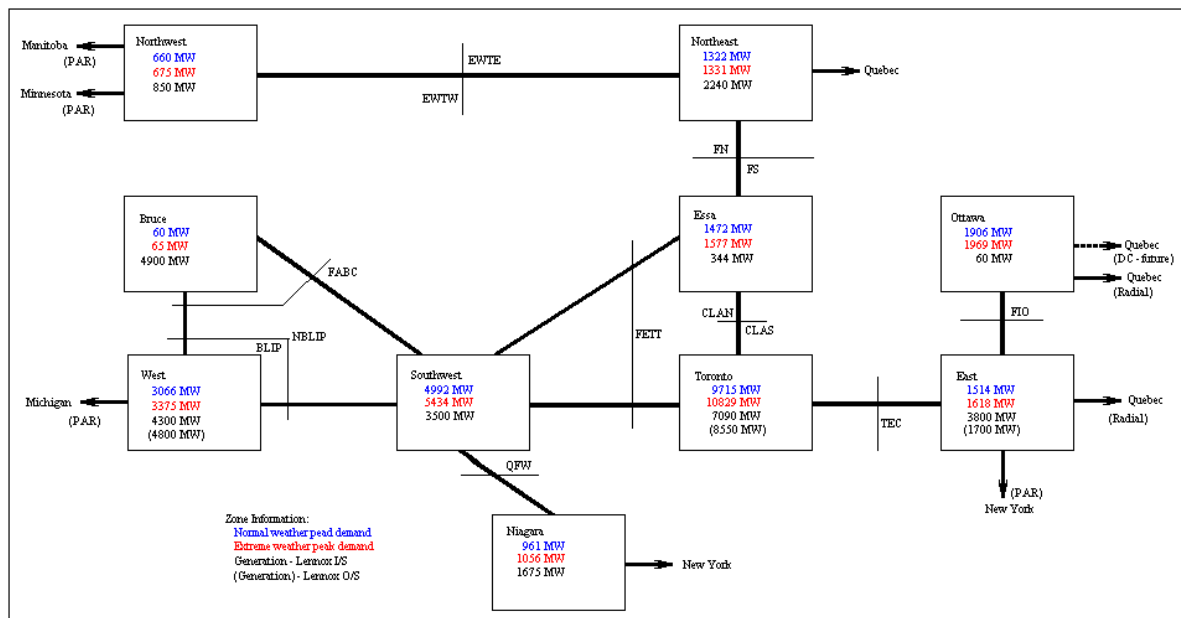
Manitoba
(PAR)

Minnesota
(PAR)

Northwest
660 MW
675 MW
850 MW

EWTE

EWTW

Northeast
1322 MW
1331 MW
2240 MW

Quebec

FN

FS

Bruce
60 MW
65 MW
4900 MW

FABC

Essa
1472 MW
1577 MW
344 MW

Ottawa
1906 MW
1969 MW
60 MW

Quebec
(DC - future)

Quebec
(Radial)

NBLIP

BLIP

FETT

CLAN

CLAS

FIO

Michigan
(PAR)

West
3066 MW
3375 MW
4300 MW
(4800 MW)

Southwest
4992 MW
5434 MW
3500 MW

Toronto
9715 MW
10829 MW
7090 MW
(8550 MW)

TEC

East
1514 MW
1618 MW
3800 MW
(1700 MW)

Quebec
(Radial)

QFW

(PAR)
New York

Zone Information:
Normal weather pead demand
Extreme weather peak demand
Generation - Lennox I/S
(Generation) - Lennox O/S

Niagara
961 MW
1056 MW
1675 MW

New York